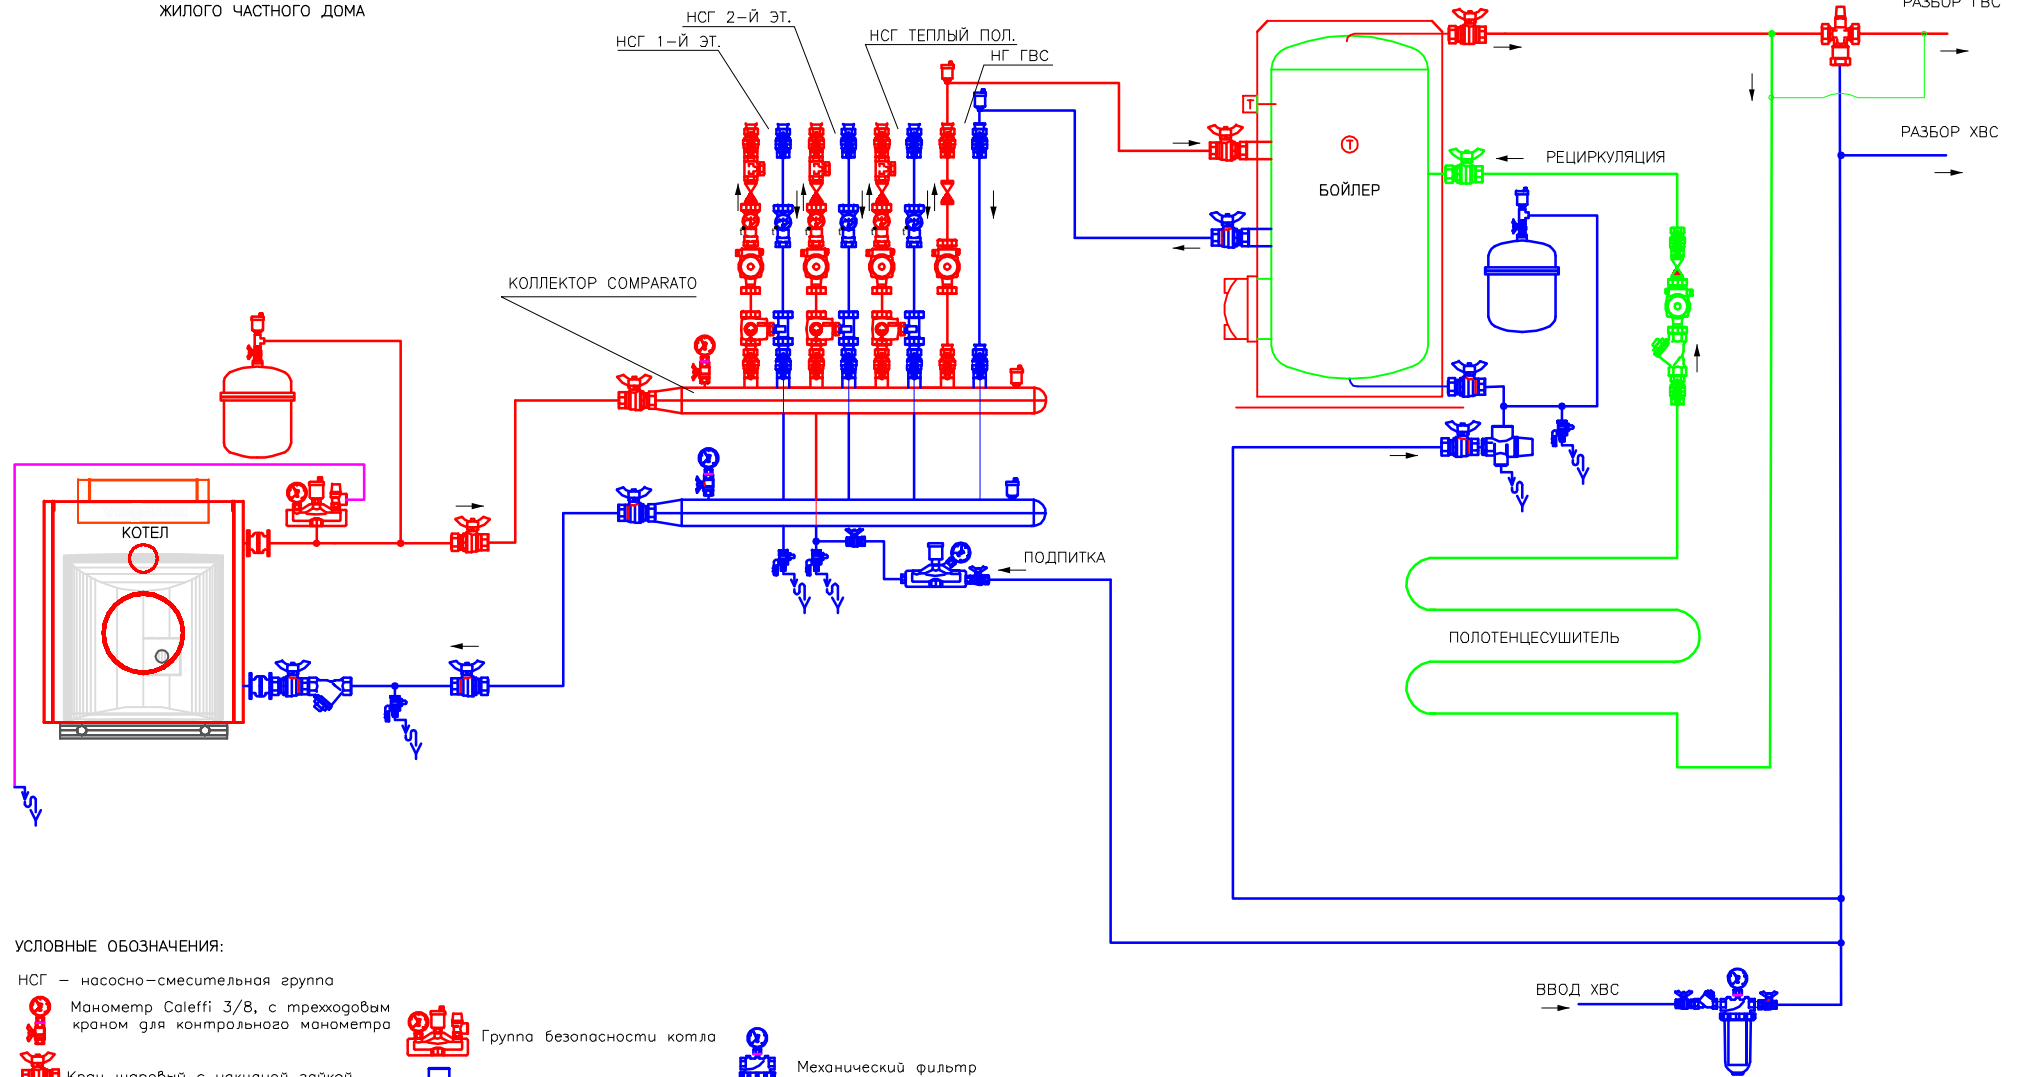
ЖИЛОГО ЧАСТНОГО ДОМА

НСГ 2-Й ЭТ.
НСГ 1-Й ЭТ.
НСГ ТЕПЛЫЙ ПОЛ.
НГ ГВС

РАЗБОР ГВС
РАЗБОР ХВС
РЕЦИРКУЛЯЦИЯ
БОЙЛЕР
T

КОЛЛЕКТОР COMPARATO

КОТЕЛ

ПОДПИТКА

ПОЛОТЕНЦЕСУШИТЕЛЬ

УСЛОВНЫЕ ОБОЗНАЧЕНИЯ:

НСГ – насосно-смесительная группа

Манометр Caleffi 3/8, с трехходовым краном для контрольного манометра

Группа безопасности котла

Механический фильтр

Кран шаровый с накидной гайкой

ВВОД ХВС